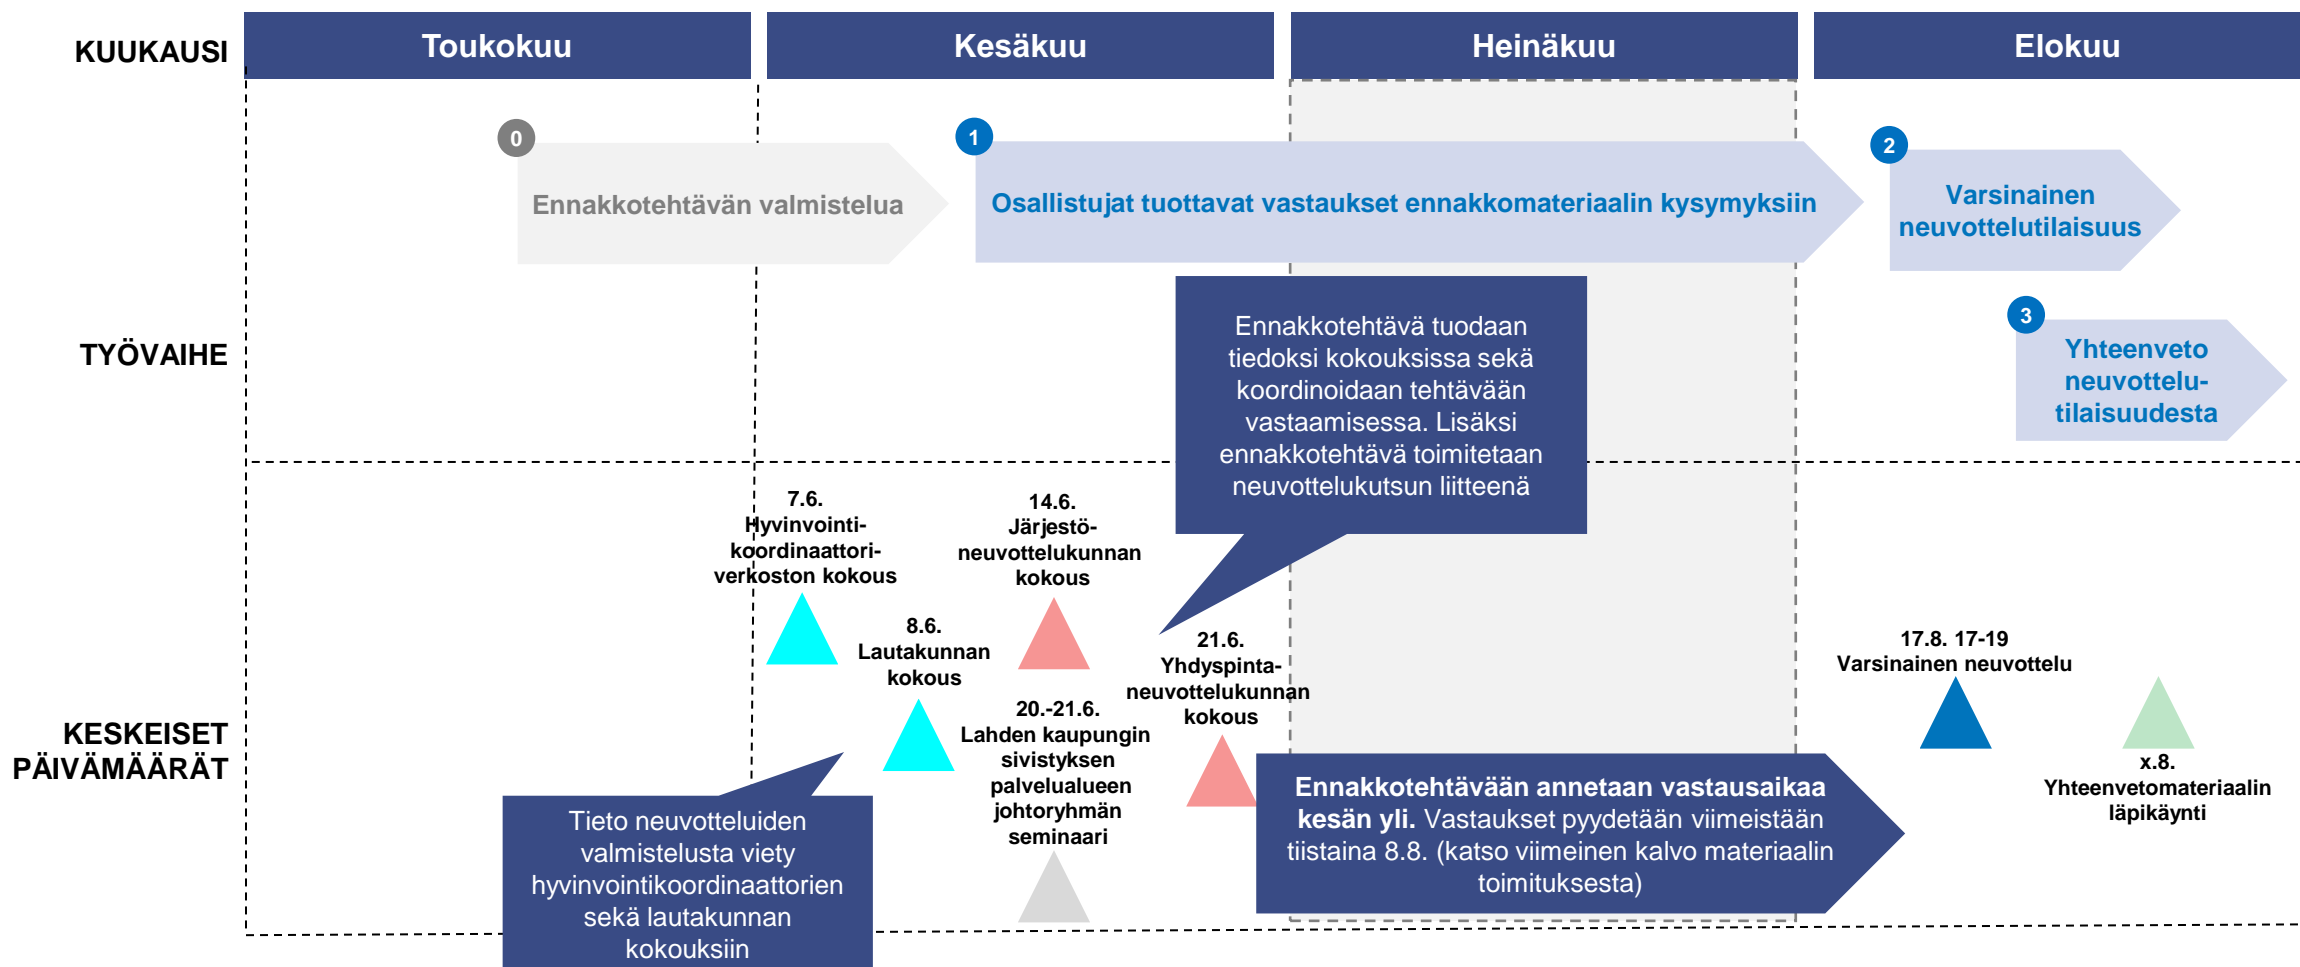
KUUKAUSI

Toukokuu

Kesäkuu

Heinäkuu

Elokuu

TYÖVAIHE

0

Ennakkotehtävän valmistelua

1

Osallistujat tuottavat vastaukset ennakkomateriaalin kysymyksiin

2

Varsinainen neuvottelutilaisuus

3

Yhteenveto neuvottelutilaisuudesta

Ennakkotehtävä tuodaan tiedoksi kokouksissa sekä koordinoidaan tehtävään vastaamisessa. Lisäksi ennakkotehtävä toimitetaan neuvottelukutsun liitteenä

KESKEISET PÄIVÄMÄÄRÄT

7.6. Hyvinvointikoordinaattoriverkoston kokous

8.6. Lautakunnan kokous

14.6. Järjestöneuvottelukunnan kokous

20.-21.6. Lahden kaupungin sivistyksen palvelualueen johtoryhmän seminaari

21.6. Yhdyspintaneuvottelukunnan kokous

Tieto neuvotteluiden valmistelusta viety hyvinvointikoordinaattorien sekä lautakunnan kokouksiin

**Ennakkotehtävään annetaan vastausaikaa kesän yli.** Vastaukset pyydetään viimeistään tiistaina 8.8. (katso viimeinen kalvo materiaalin toimituksesta)

17.8. 17-19 Varsinainen neuvottelu

x.8. Yhteenvetomateriaalin läpikäynti